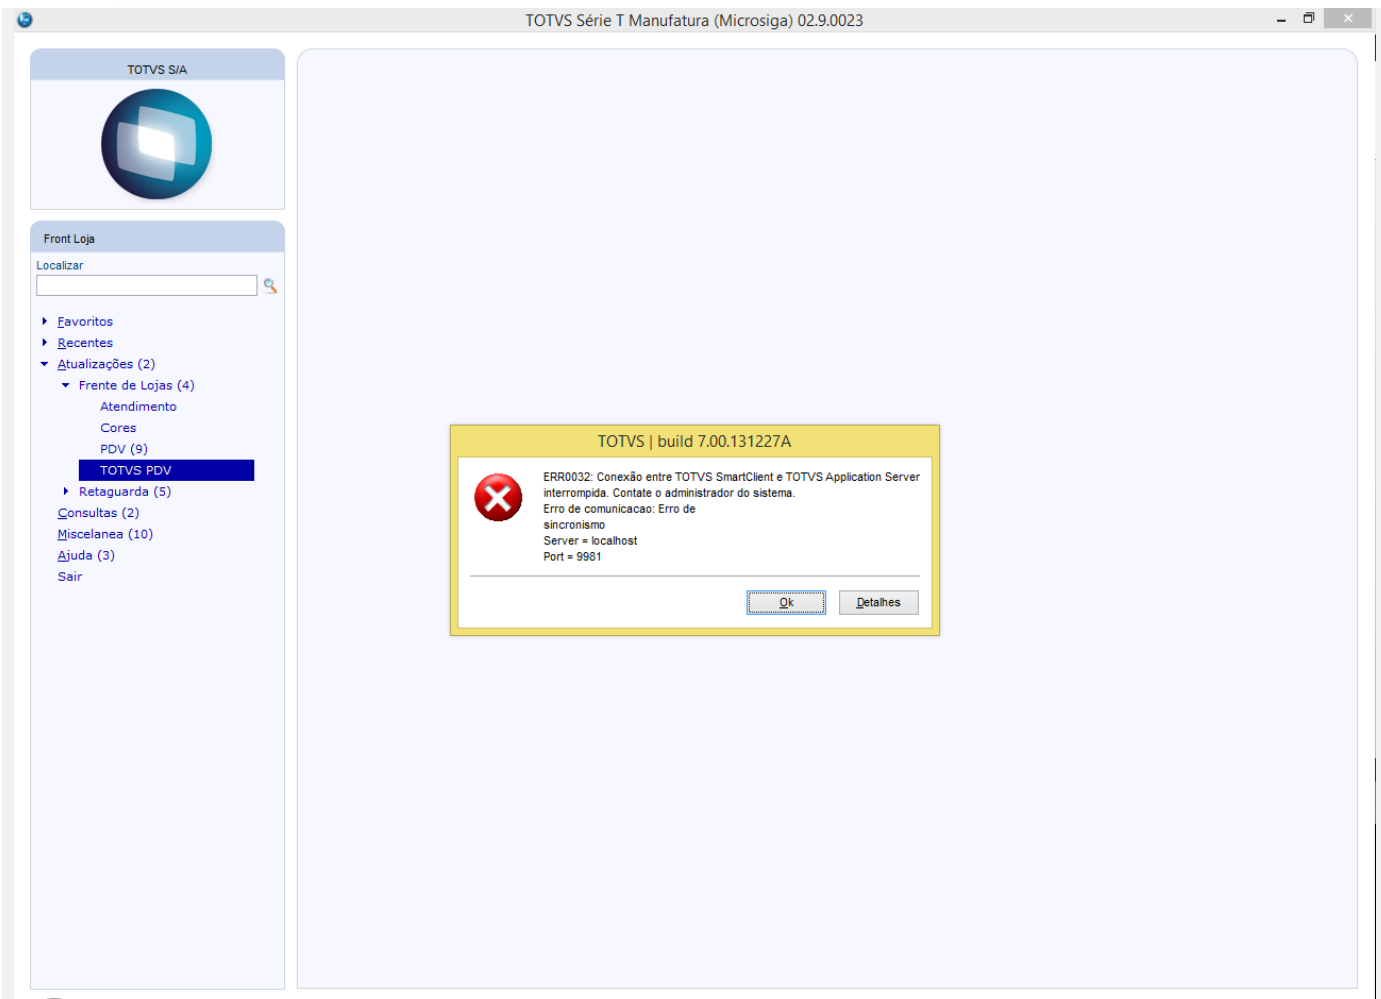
TOTVS Série T Manufatura (Microsiga) 02.9.0023

TOTVS S/A

Front Loja

Localizar

Favoritos
Recentes
Atualizações (2)
Frente de Lojas (4)
Atendimento
Cores
PDV (9)
TOTVS PDV
Retaguarda (5)
Consultas (2)
Miscelanea (10)
Ajuda (3)
Sair

TOTVS | build 7.00.131227A

ERR0032: Conexão entre TOTVS SmartClient e TOTVS Application Server interrompida. Contate o administrador do sistema.
Erro de comunicacao: Erro de
sincronismo
Server = localhost
Port = 9981

Ok
Detalhes